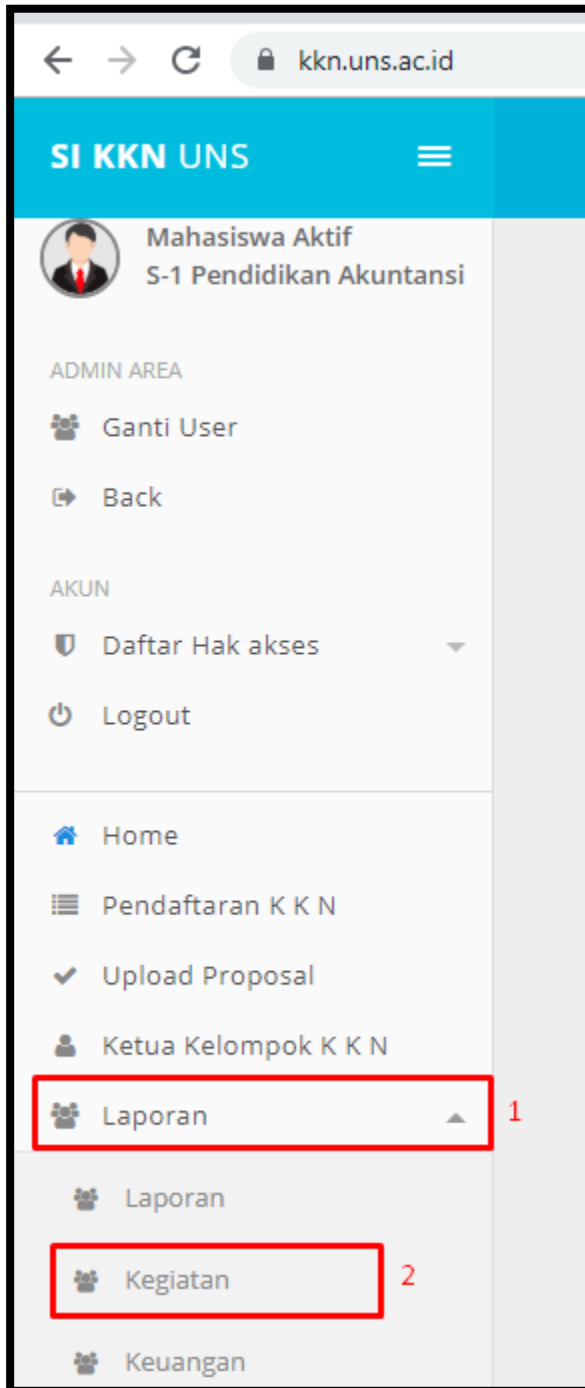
kkn.uns.ac.id

SI KKN UNS

Mahasiswa Aktif
S-1 Pendidikan Akuntansi

ADMIN AREA

Ganti User

Back

AKUN

Daftar Hak akses

Logout

Home

Pendaftaran K K N

Upload Proposal

Ketua Kelompok K K N

Laporan

1

Laporan

Kegiatan

2

Keuangan